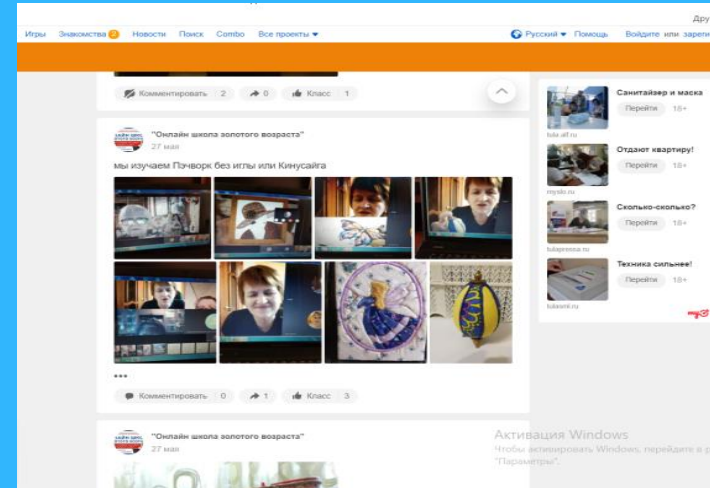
Дру

Игры Знакомства 2 Новости Поиск Combo Все проекты

Русский Помощь Войдите или зарег

Комментировать 2 0 Класс 1

"Онлайн школа золотого возраста"
27 мая

мы изучаем Пэчворк без иглы или Кинусайга

•••

Комментировать 0 1 Класс 3

"Онлайн школа золотого возраста"
27 мая

Санитайзер и маска
Перейти 18+
tula.aif.ru

Отдают квартиру!
Перейти 18+
myslo.ru

Сколько-сколько?
Перейти 18+
tulapressa.ru

Техника сильнее!
Перейти 18+
tulasmi.ru

Активация Windows
Чтобы активировать Windows, перейдите в р "Параметры".